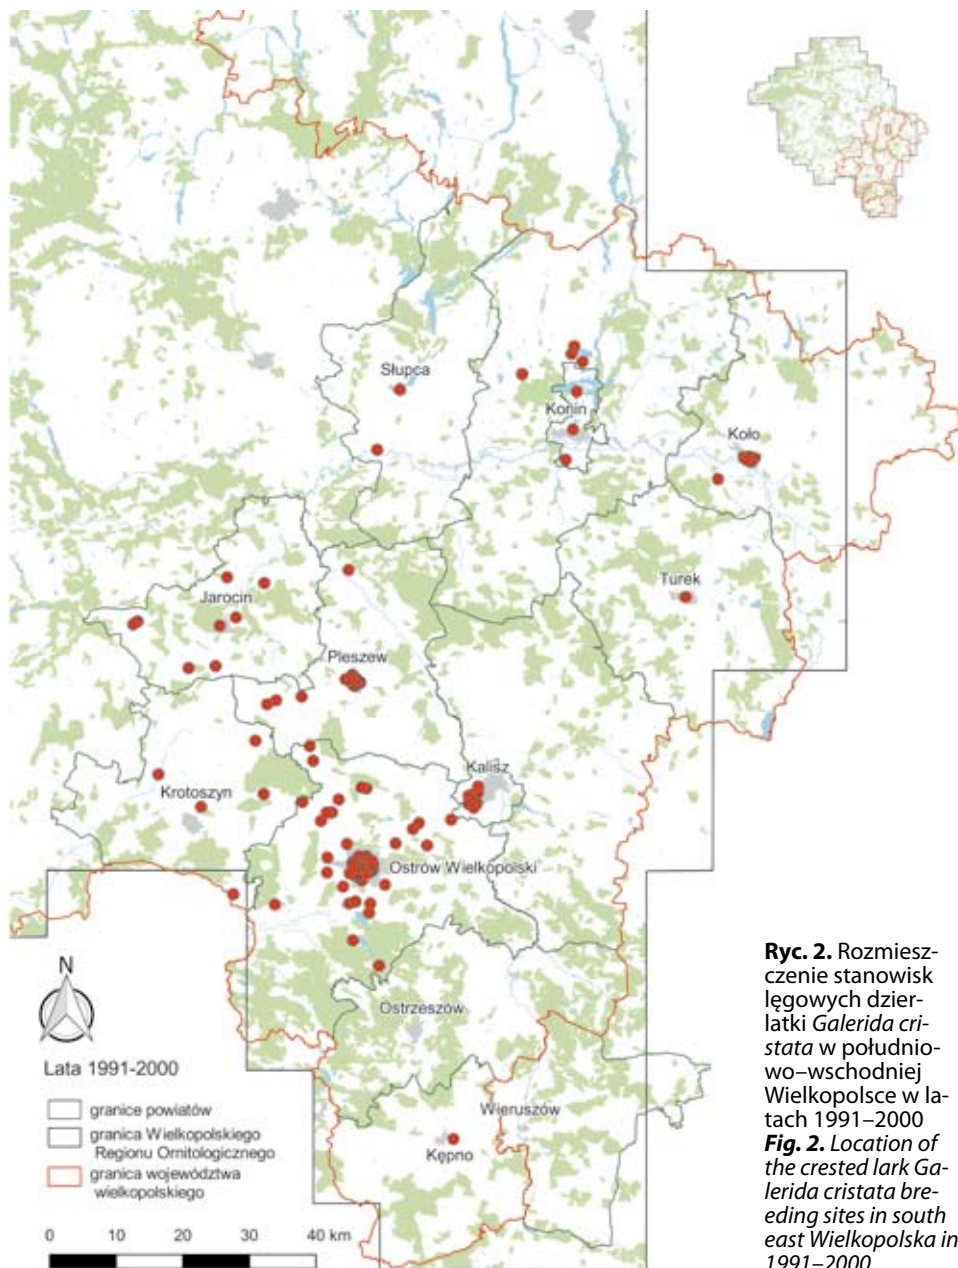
Słupca
Konin
Koło
Turek
Jarocin
Pleszew
Kalisz
Krotoszyn
Ostrów Wielkopolski
Ostrzeszów
Wieruszów
Kępno

N

Lata 1991-2000

granice powiatów
granica Wielkopolskiego Regionu Ornitologicznego
granica województwa wielkopolskiego

0 10 20 30 40 km

**Ryc. 2.** Rozmieszczenie stanowisk lęgowych dzierlatki *Galerida cristata* w południowo–wschodniej Wielkopolsce w latach 1991–2000
***Fig. 2.*** *Location of the crested lark Galerida cristata breeding sites in south east Wielkopolska in 1991–2000*